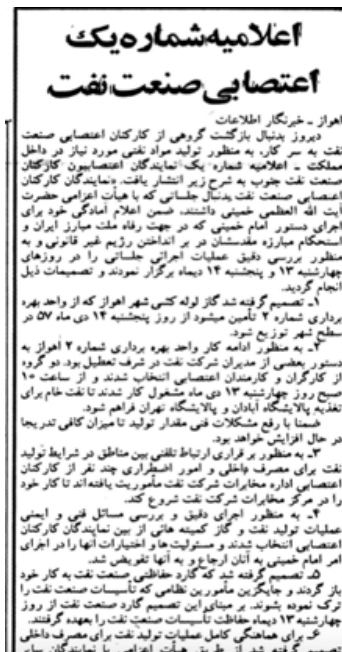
اعلامیه شماره یک اعتصابی صنعت نفت

اهواز - خبرنگار اطلاعات
دیروز بدنبال بازگشت گروهی از کارکنان اعتصابی صنعت نفت به سر کار، به منظور تولید مواد نفتی مورد نیاز در داخل مملکت - اعلامیه شماره یک نمایندگان اعتصابیون کارکنان صنعت نفت جنوب به شرح زیر انتشار یافت. بنمایندگان کارکنان اعتصابی صنعت نفت بدنبال جلساتی که با هیأت اعزامی حضرت آیت الله العظمی خمینی داشتند، ضمن اعلام آمادگی خود برای اجرای دستور امام خمینی که در جهت رفاه ملت مبارز ایران و استحکام مبارزه مقدسشان در بر انداختن رژیم غیر قانونی و به منظور بررسی دقیق عملیات اجرائی جلساتی را در روزهای چهارشنبه ۱۳ و پنجشنبه ۱۴ دیماه برگزار نمودند و تصمیمات ذیل اتخاذ گردید.
۱- تصمیم گرفته شد گاز لوله کشی شهر اهواز که از واحد بهره برداری شماره ۲ تأمین میشود از روز پنجشنبه ۱۴ دی ماه ۵۷ در سطح شهر توزیع شود.
۲- به منظور ادامه کار واحد بهره برداری شماره ۲ اهواز به دستور بعضی از مدیران شرکت نفت در شرف تعطیل بود دو گروه از کارگران و کارمندان اعتصابی انتخاب شدند و از ساعت ۱۰ صبح روز چهارشنبه ۱۳ دی ماه مشغول کار شدند تا نفت خام برای تغذیه پالایشگاه آبادان و پالایشگاه تهران فراهم شود.
ضمنا با رفع مشکلات فنی مقدار تولید تا میزان کافی تدریجا در حال افزایش خواهد بود.
۳- به منظور برقراری ارتباط تلفنی بین مناطق در شرایط تولید نفت برای مصرف داخلی و امور اضطراری چند نفر از کارکنان اعتصابی اداره مخابرات شرکت نفت مأموریت یافته اند تا کار خود را در مرکز مخابرات شرکت نفت شروع کنند.
۴- به منظور اجرای دقیق و بررسی مسائل فنی و ایمنی عملیات تولید نفت و گاز کمیته هائی از بین نمایندگان کارکنان اعتصابی انتخاب شدند و مسئولیت ها و اختیارات آنها را در اجرای امر امام خمینی به آنان ارجاع و به آنها تفویض شد.
۵- تصمیم گرفته شد که گارد حفاظتی صنعت نفت به کار خود باز گردند و جایگزین مأمورین نظامی که تأسیسات صنعت نفت را ترک نموده بشوند. بر مبنای این تصمیم گارد صنعت نفت از روز چهارشنبه ۱۳ دیماه حفاظت تأسیسات صنعت نفت را بعهده گرفتند.
۶- برای هماهنگی کامل عملیات تولید نفت برای مصرف داخلی تصمیم گرفته شد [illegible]